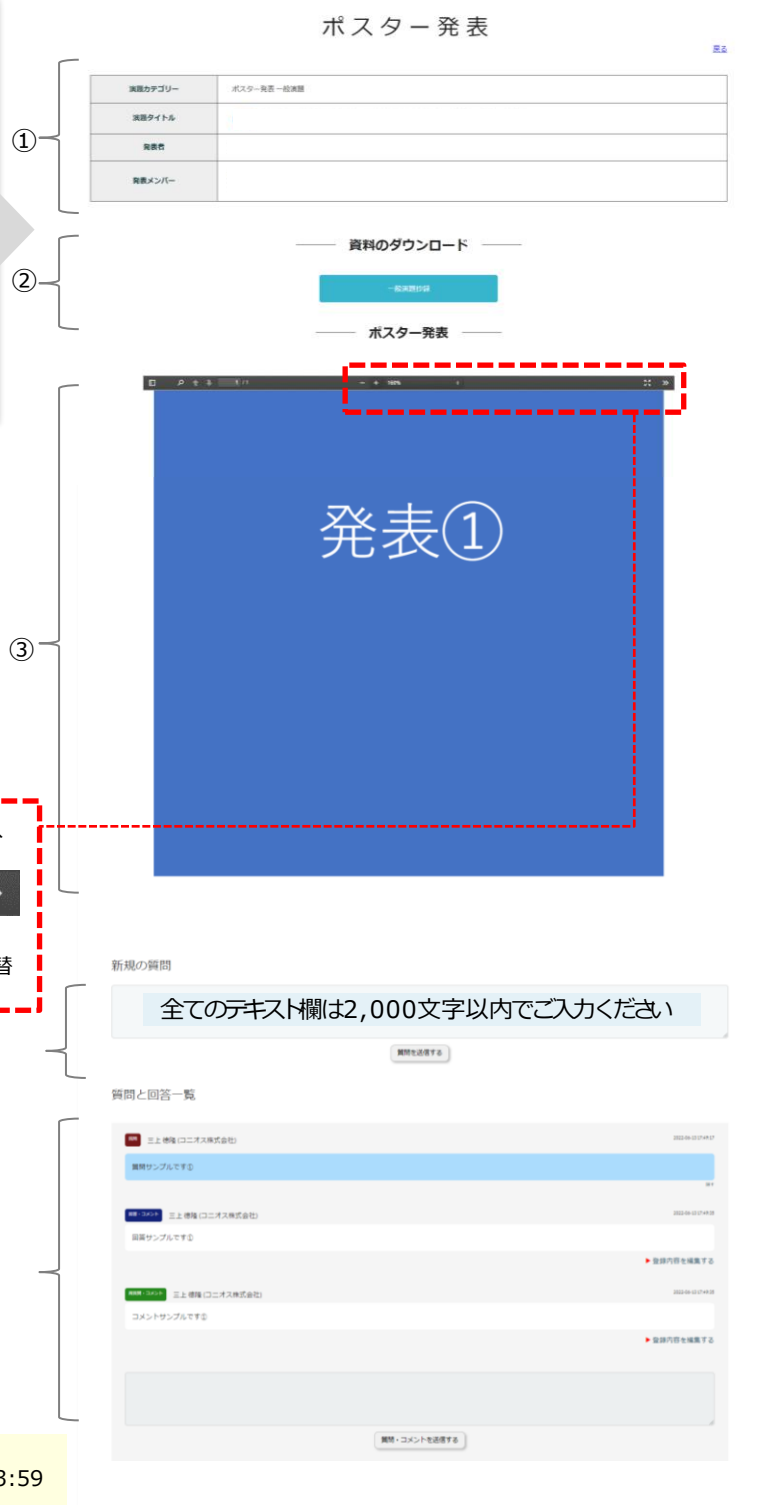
ポスター発表

戻る

①

| 演題カテゴリー | ポスター発表 一般演題 |
|---|---|
| 演題タイトル | |
| 発表者 | |
| 発表メンバー | |

②

資料のダウンロード

一般演題抄録

ポスター発表

③

1 / 1

− + 100%

発表①

替

新規の質問

全てのテキスト欄は2,000文字以内でご入力ください

質問を送信する

質問と回答一覧

質問 三上 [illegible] (ユニオス株式会社)

質問サンプルです①

回答・コメント 三上 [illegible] (ユニオス株式会社)

回答サンプルです①

▶ 登録内容を編集する

質問者・コメント 三上 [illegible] (ユニオス株式会社)

コメントサンプルです①

▶ 登録内容を編集する

質問・コメントを送信する

3:59